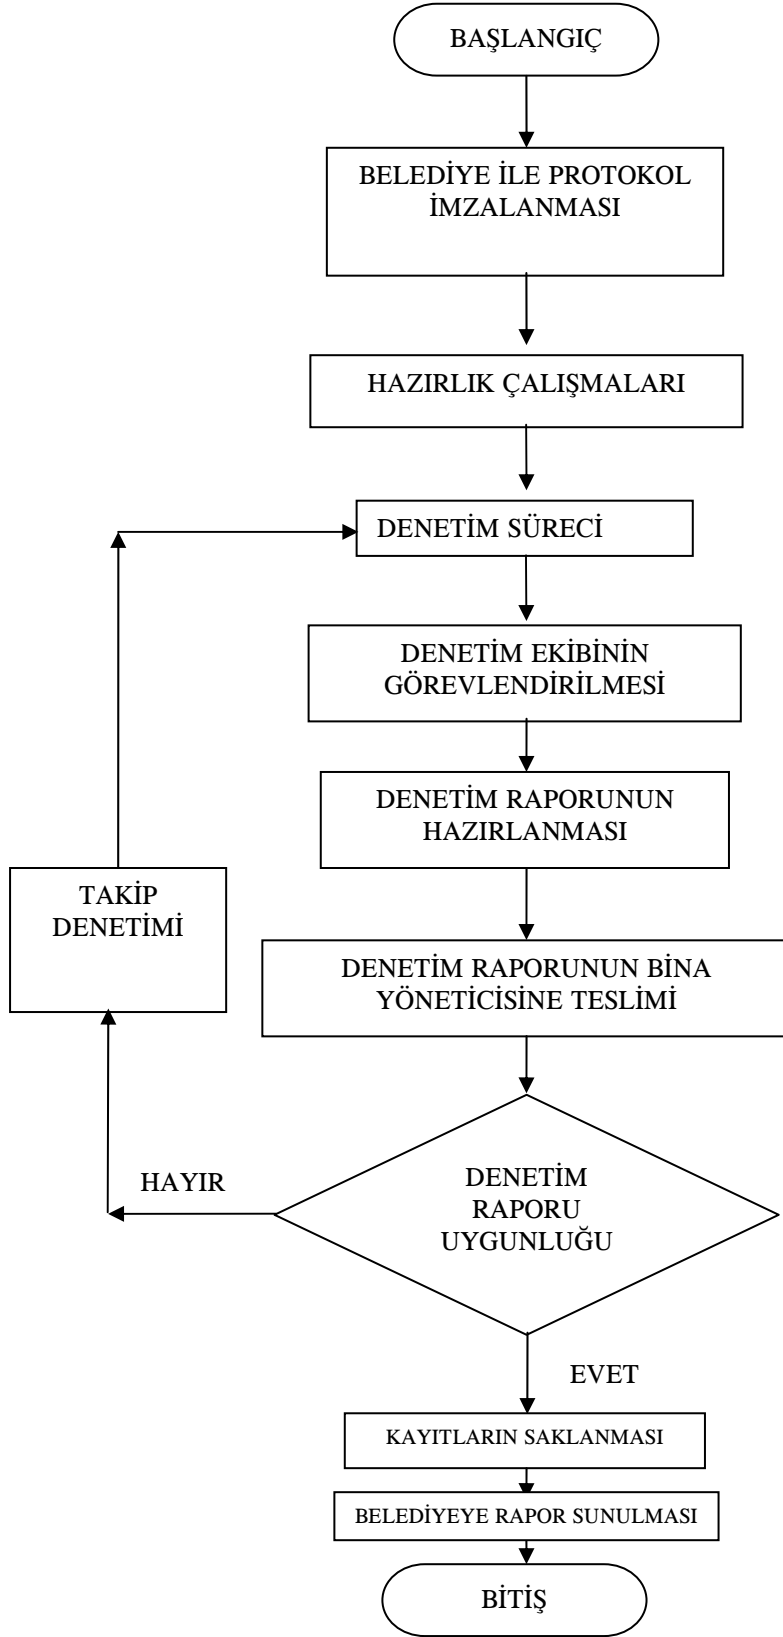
BAŞLANGIÇ

BELEDİYE İLE PROTOKOL İMZALANMASI

HAZIRLIK ÇALIŞMALARI

DENETİM SÜRECİ

DENETİM EKİBİNİN GÖREVLENDİRİLMESİ

DENETİM RAPORUNUN HAZIRLANMASI

TAKİP DENETİMİ

DENETİM RAPORUNUN BİNA YÖNETİCİSİNE TESLİMİ

HAYIR

DENETİM RAPORU UYGUNLUĞU

EVET

KAYITLARIN SAKLANMASI

BELEDİYEYE RAPOR SUNULMASI

BİTİŞ